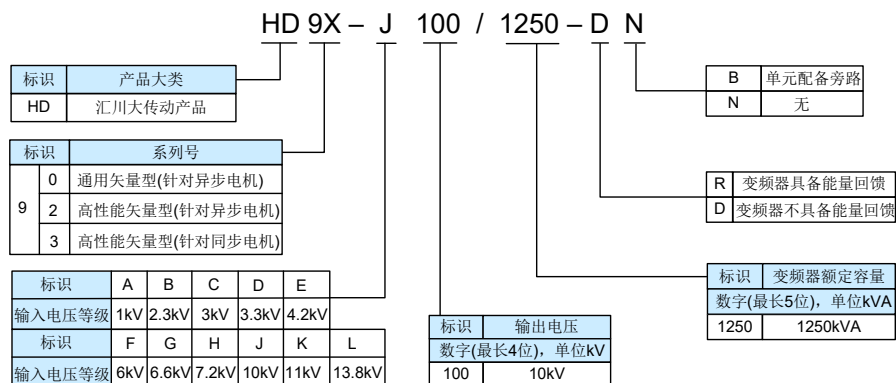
HD 9X – J 100 / 1250 – D N

| 标识 | 产品大类 |
|---|---|
| HD | 汇川大传动产品 |

| 标识 | | 系列号 |
|---|---|---|
| 9 | 0 | 通用矢量型(针对异步电机) |
| | 2 | 高性能矢量型(针对异步电机) |
| | 3 | 高性能矢量型(针对同步电机) |

| 标识 | A | B | C | D | E | |
|---|---|---|---|---|---|---|
| 输入电压等级 | 1kV | 2.3kV | 3kV | 3.3kV | 4.2kV | |
| 标识 | F | G | H | J | K | L |
| 输入电压等级 | 6kV | 6.6kV | 7.2kV | 10kV | 11kV | 13.8kV |

| 标识 | 输出电压 |
|---|---|
| 数字(最长4位)，单位kV | |
| 100 | 10kV |

| 标识 | 变频器额定容量 |
|---|---|
| 数字(最长5位)，单位kVA | |
| 1250 | 1250kVA |

| R | 变频器具备能量回馈 |
|---|---|
| D | 变频器不具备能量回馈 |

| B | 单元配备旁路 |
|---|---|
| N | 无 |